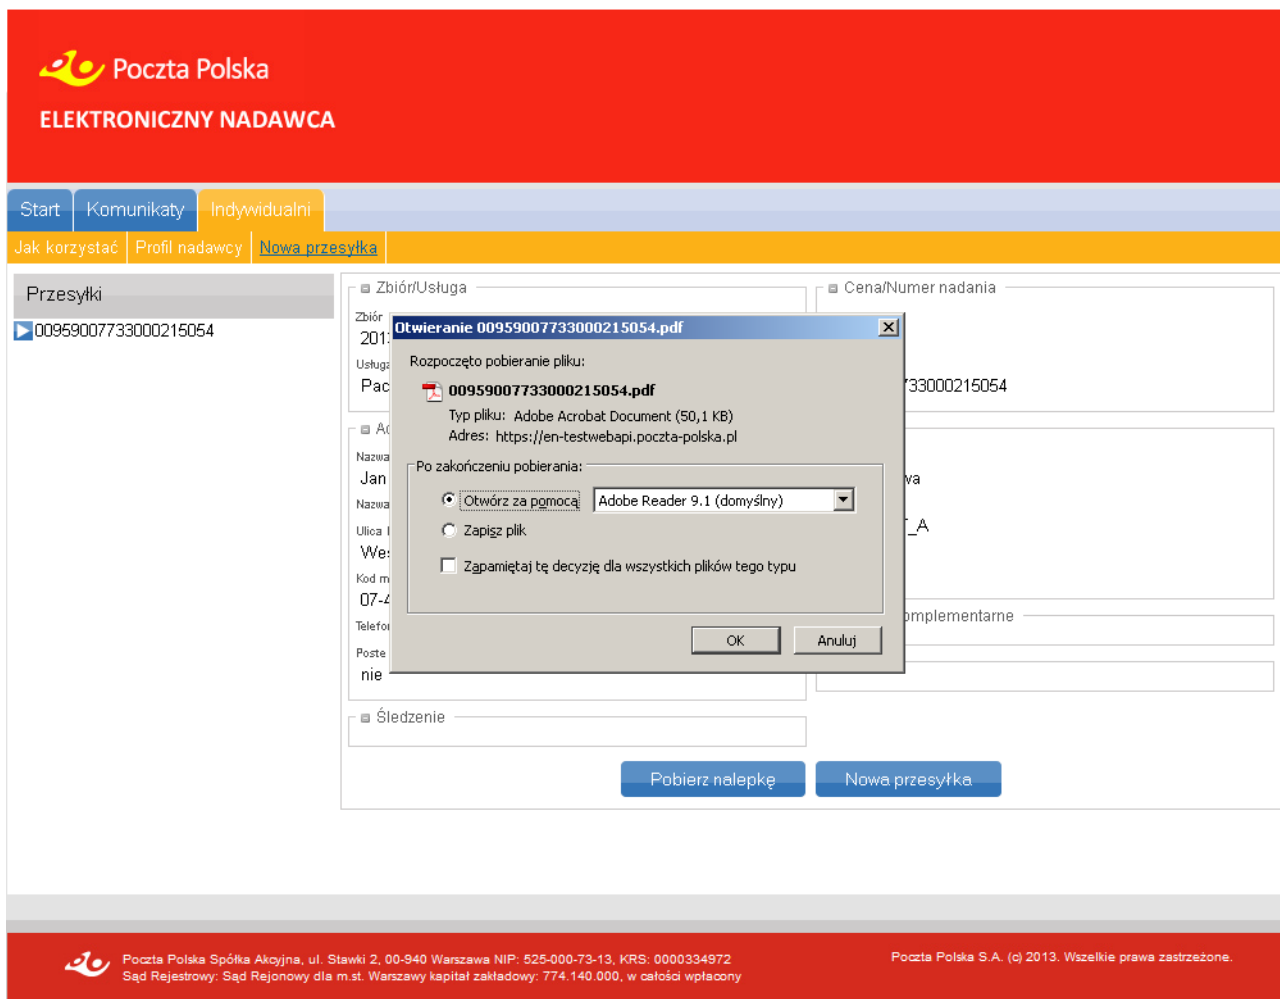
Poczta Polska
ELEKTRONICZNY NADAWCA

Start
Komunikaty
Indywidualni

Jak korzystać
Profil nadawcy
Nowa przesyłka

Przesyłki
00959007733000215054

Zbiór/Usługa
Zbiór
201
Usługa
Pac

Cena/Numer nadania
733000215054

Ad
Nazwa
Jan
Nazwa
Ulica
We
Kod m
07-4
Telefo
Poste
nie

wa
_A

omplementarne

Śledzenie

Otwieranie 00959007733000215054.pdf
Rozpoczęto pobieranie pliku:
00959007733000215054.pdf
Typ pliku: Adobe Acrobat Document (50,1 KB)
Adres: https://en-testwebapi.poczta-polska.pl
Po zakończeniu pobierania:
Otwórz za pomocą
Adobe Reader 9.1 (domyślny)
Zapisz plik
Zapamiętaj tę decyzję dla wszystkich plików tego typu
OK
Anuluj

Pobierz nalepkę
Nowa przesyłka

Poczta Polska Spółka Akcyjna, ul. Stawki 2, 00-940 Warszawa NIP: 525-000-73-13, KRS: 0000334972
Sąd Rejestrowy: Sąd Rejonowy dla m.st. Warszawy kapitał zakładowy: 774.140.000, w całości wpłacony

Poczta Polska S.A. (c) 2013. Wszelkie prawa zastrzeżone.